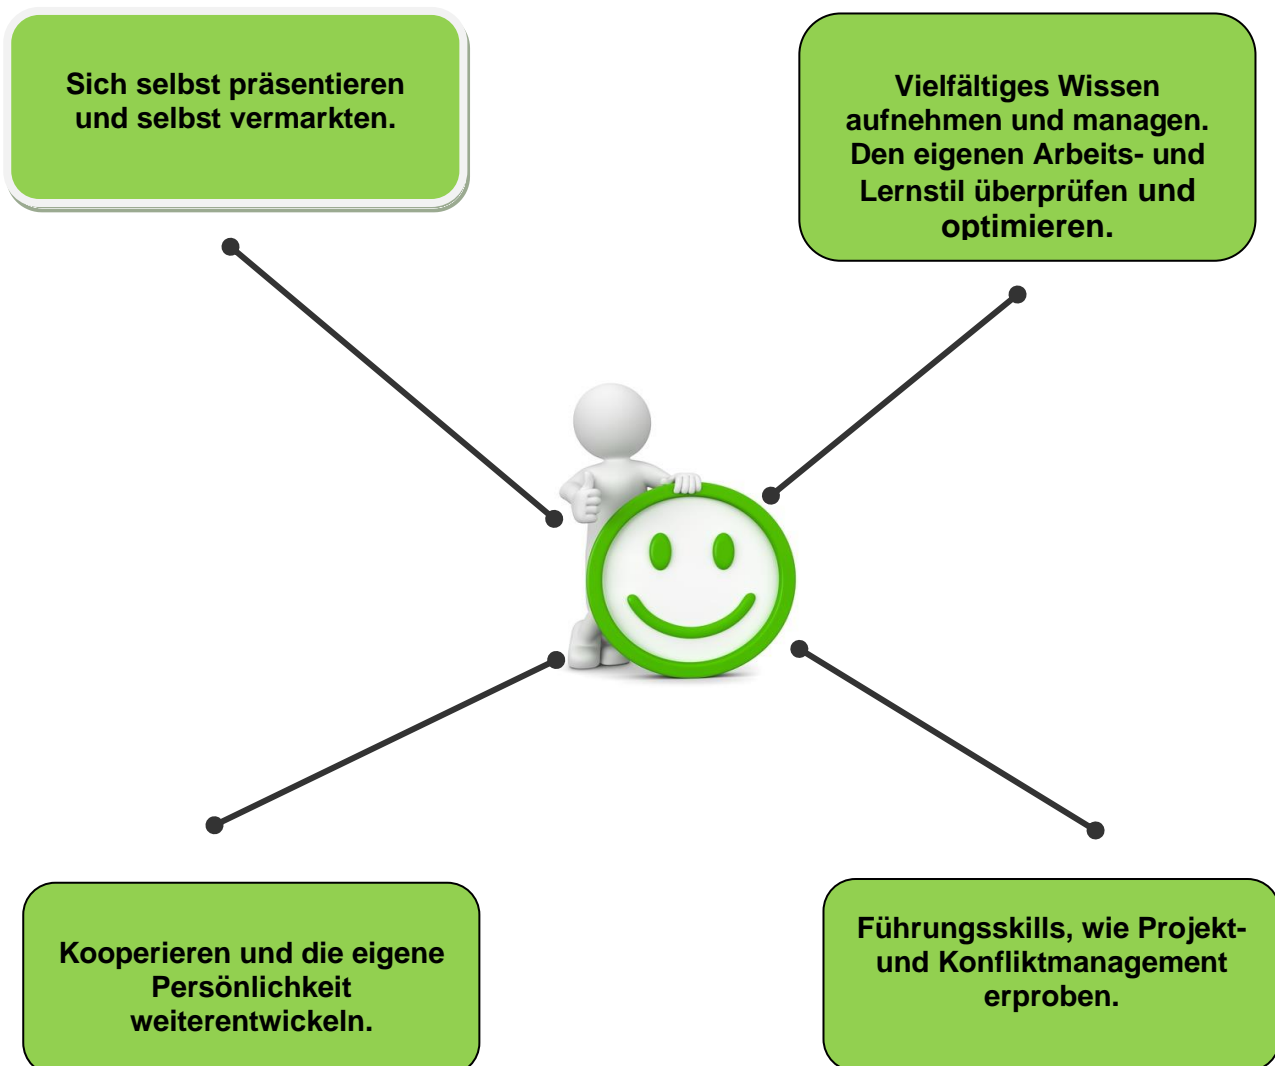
Sich selbst präsentieren und selbst vermarkten.

Vielfältiges Wissen aufnehmen und managen. Den eigenen Arbeits- und Lernstil überprüfen und optimieren.

Kooperieren und die eigene Persönlichkeit weiterentwickeln.

Führungsskills, wie Projekt- und Konfliktmanagement erproben.